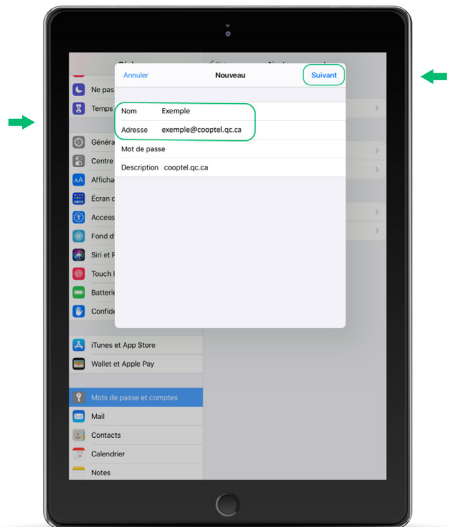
Annuler
Nouveau
Suivant

Nom Exemple
Adresse exemple@cooptel.qc.ca
Mot de passe
Description cooptel.qc.ca

Ne pas
Temps
Généra
Centre
Affichage
Écran
Access
Fond d
Siri et
Touch
Batterie
Confide

iTunes et App Store
Wallet et Apple Pay

Mots de passe et comptes
Mail
Contacts
Calendrier
Notes